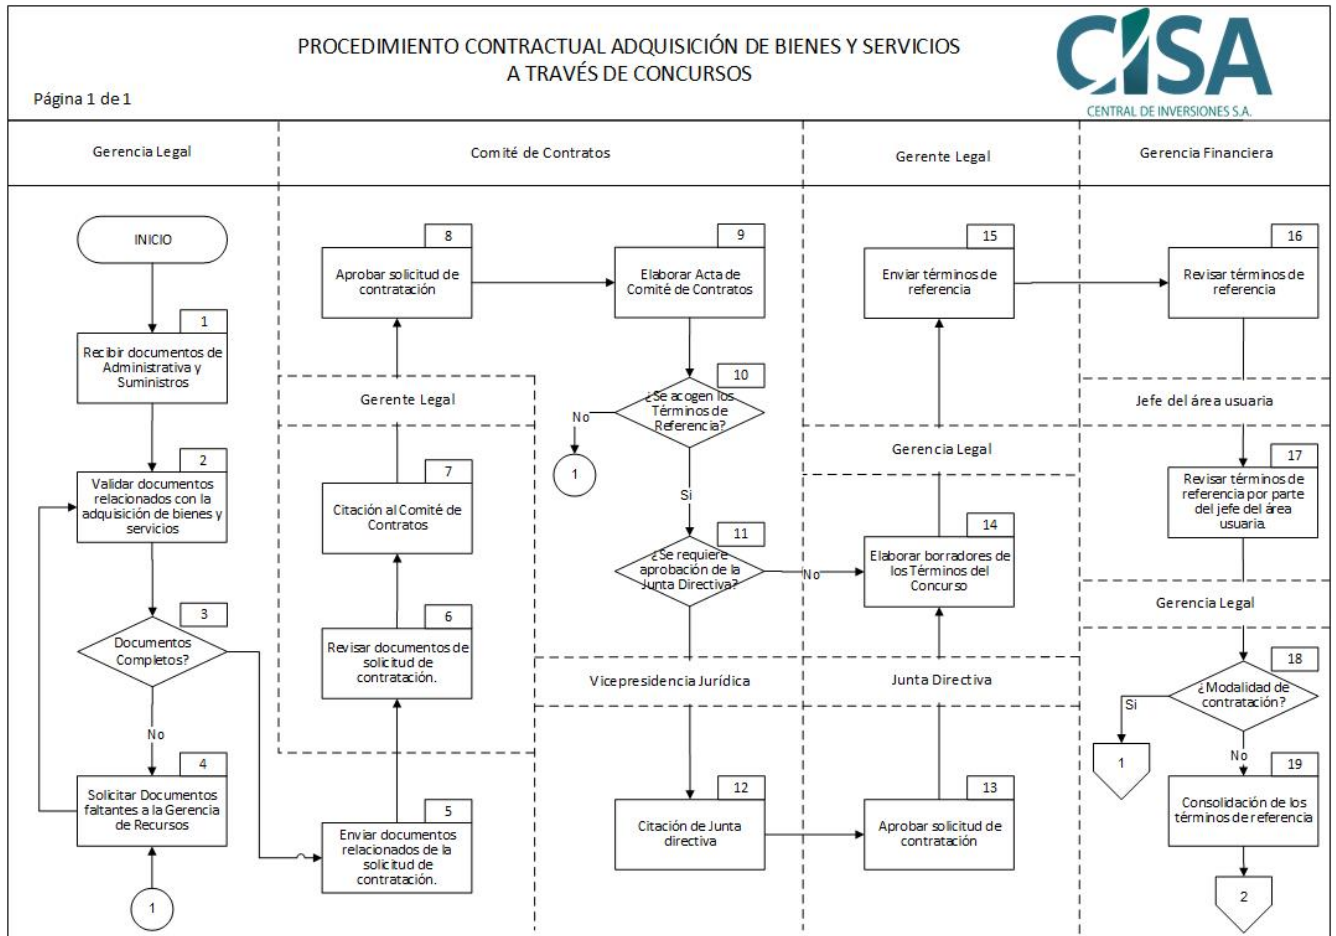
PROCEDIMIENTO CONTRACTUAL ADQUISICIÓN DE BIENES Y SERVICIOS A TRAVÉS DE CONCURSOS

Página 1 de 1

CISA
CENTRAL DE INVERSIONES S.A.

Gerencia Legal

Comité de Contratos

Gerente Legal

Gerencia Financiera

INICIO

1
Recibir documentos de Administrativa y Suministros

2
Validar documentos relacionados con la adquisición de bienes y servicios

3
Documentos Completos?

No

4
Solicitar Documentos faltantes a la Gerencia de Recursos

1

5
Enviar documentos relacionados de la solicitud de contratación.

6
Revisar documentos de solicitud de contratación.

7
Citación al Comité de Contratos

Gerente Legal

8
Aprobar solicitud de contratación

9
Elaborar Acta de Comité de Contratos

10
¿Se acogen los Términos de Referencia?

No

1

Si

11
¿Se requiere aprobación de la Junta Directiva?

No

Vicepresidencia Jurídica

12
Citación de Junta directiva

13
Aprobar solicitud de contratación

Junta Directiva

14
Elaborar borradores de los Términos del Concurso

Gerencia Legal

15
Enviar términos de referencia

16
Revisar términos de referencia

Jefe del área usuaria

17
Revisar términos de referencia por parte del jefe del área usuaria.

Gerencia Legal

18
¿Modalidad de contratación?

Si

1

No

19
Consolidación de los términos de referencia

2